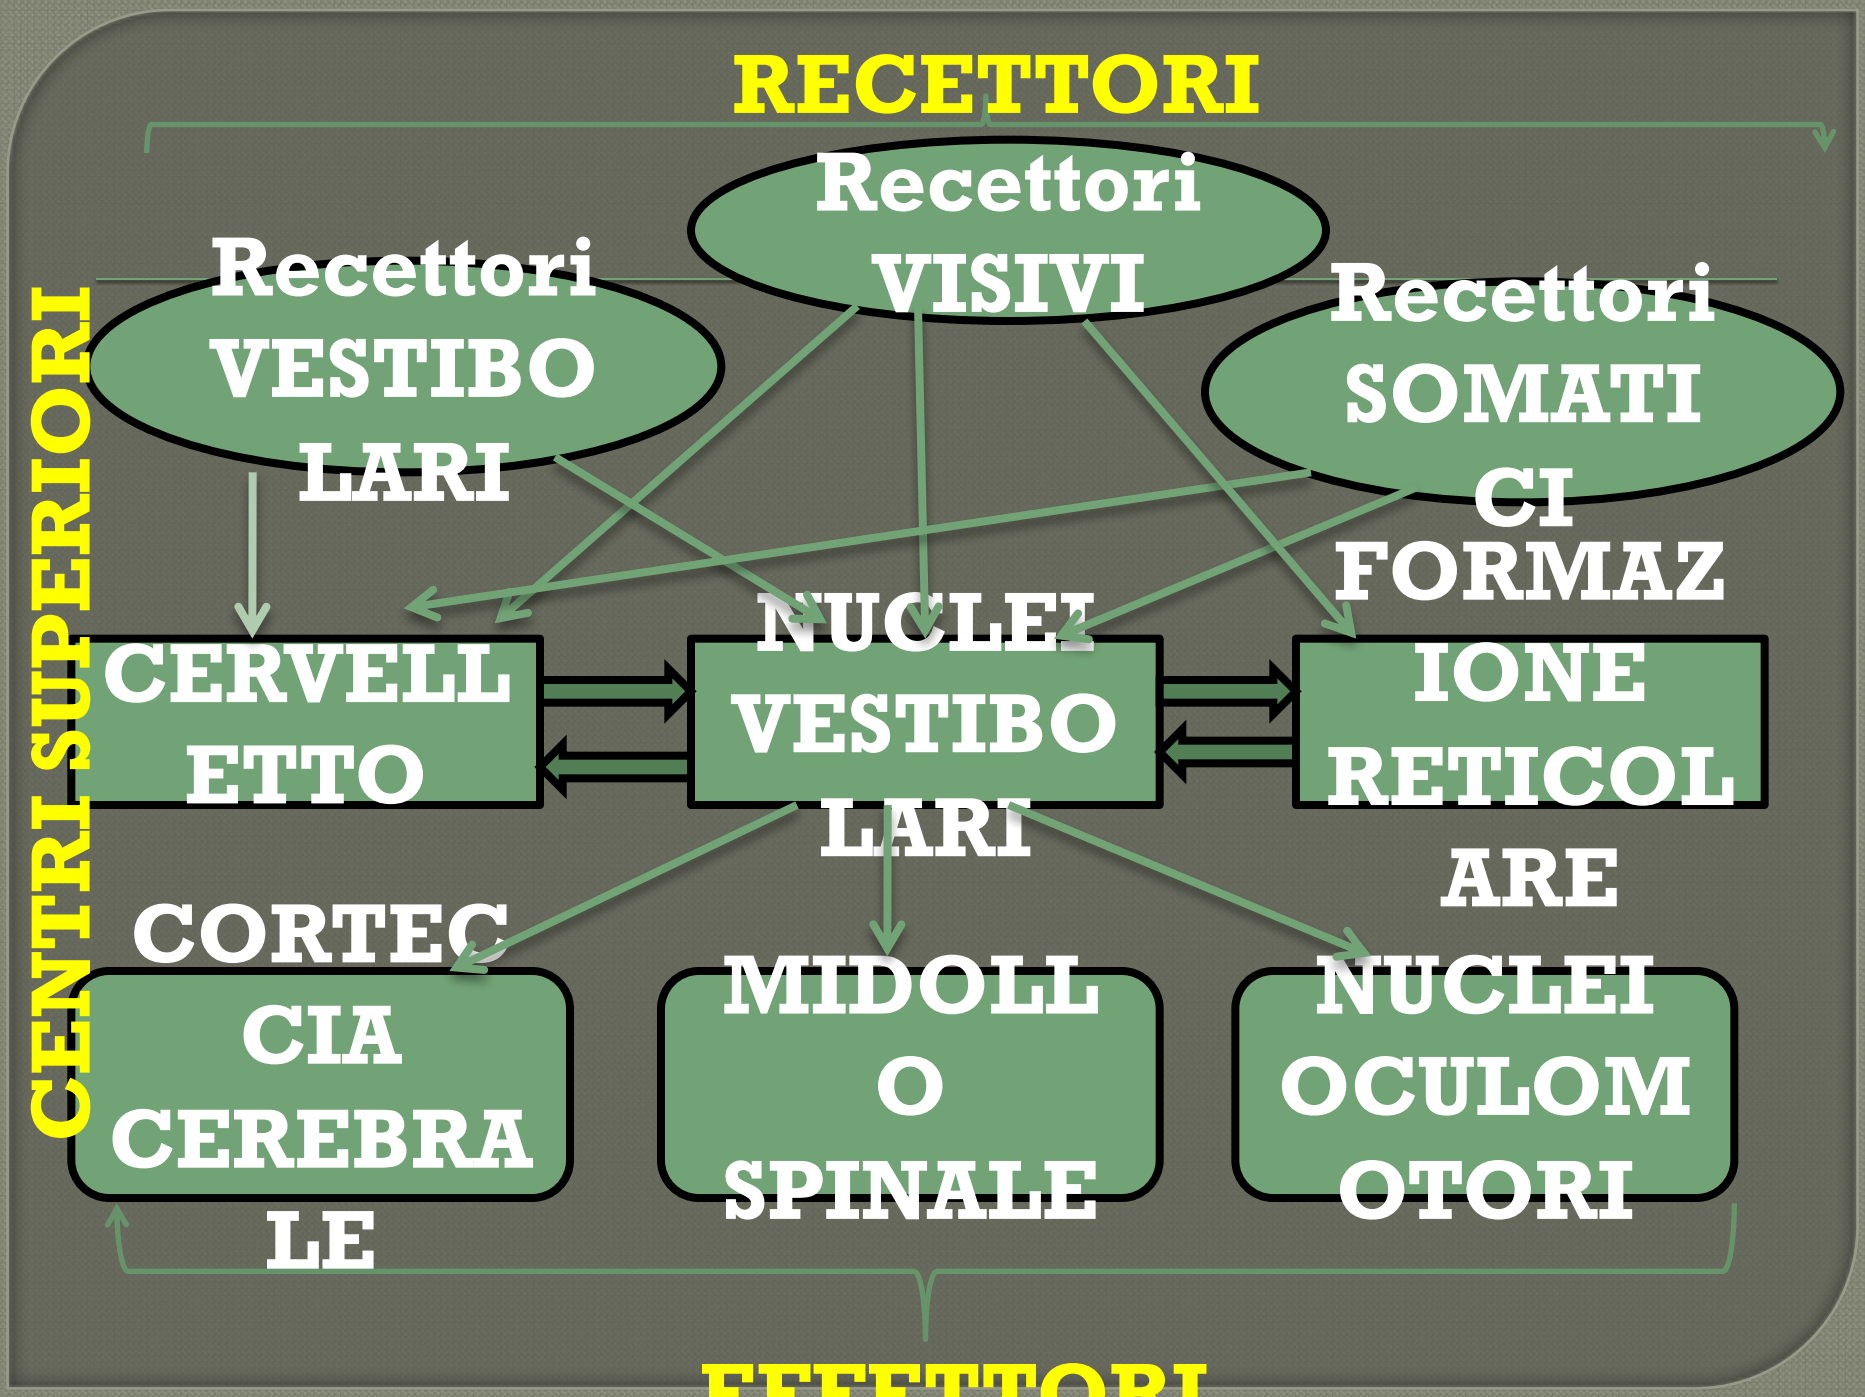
RECETTORI

CENTRI SUPERIORI

Recettori VESTIBOLARI

Recettori VISIVI

Recettori SOMATICI

CERVELLETTO

NUCLEI VESTIBOLARI

FORMAZIONE RETICOLARE

CORTECCIA CEREBRALE

MIDOLLO SPINALE

NUCLEI OCULOMOTORI

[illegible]